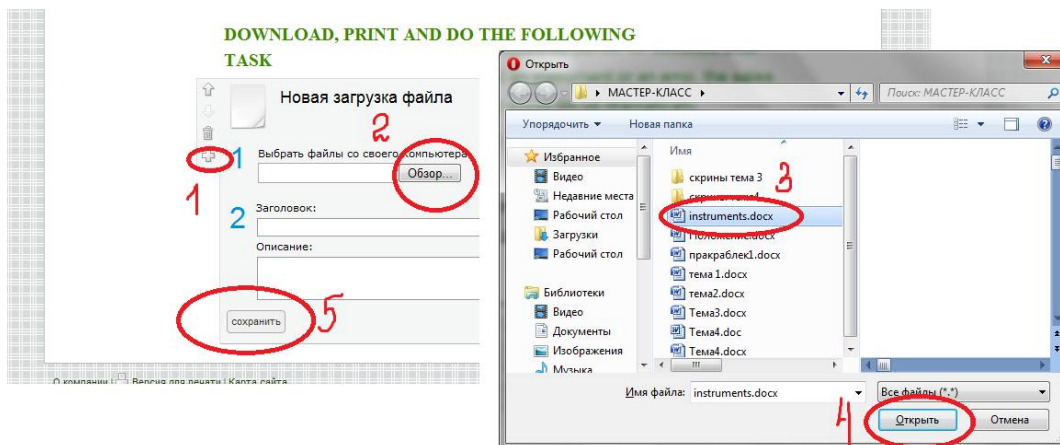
DOWNLOAD, PRINT AND DO THE FOLLOWING TASK

Новая загрузка файла

1

1 Выбрать файлы со своего компьютера

2

Обзор...

2 Заголовок:

Описание:

сохранить

5

О компании | Версия для печати | Карта сайта

Открыть

МАСТЕР-КЛАСС

Поиск: МАСТЕР-КЛАСС

Упорядочить ▾ Новая папка

Избранное
Видео
Недавние места
Рабочий стол
Загрузки
Рабочий стол

Библиотеки
Видео
Документы
Изображения
Музыка

Имя

скрины тема 3
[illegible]
instruments.docx
Положение.docx
пракраблек1.docx
тема 1.docx
тема2.docx
Тема3.docx
Тема4.doc
Тема4.docx

3

Имя файла: instruments.docx

Все файлы (*.*)

4

Открыть

Отмена